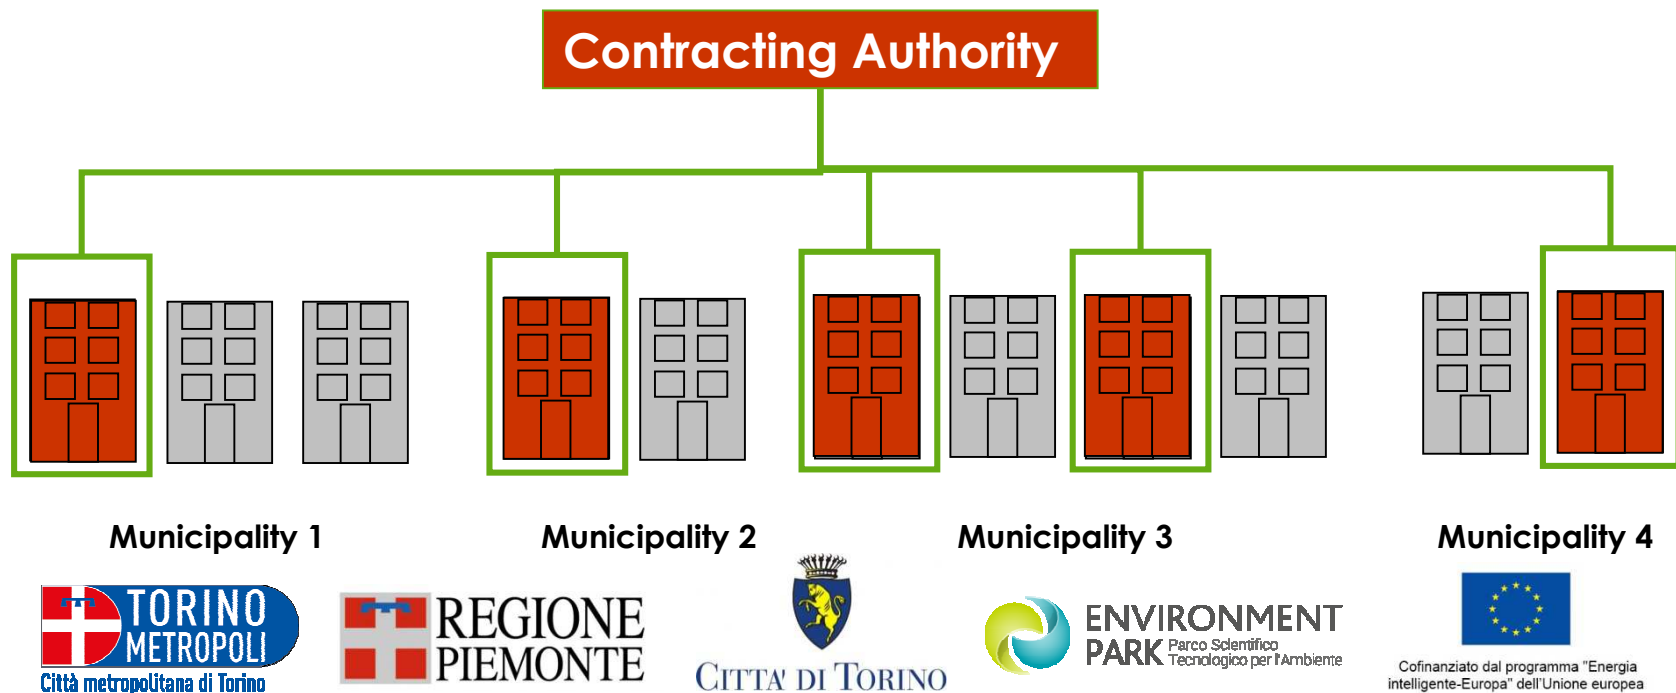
Contracting Authority

Municipality 1

Municipality 2

Municipality 3

Municipality 4

TORINO METROPOLI
Città metropolitana di Torino

REGIONE PIEMONTE

CITTA' DI TORINO

ENVIRONMENT PARK Parco Scientifico Tecnologico per l'Ambiente

Cofinanziato dal programma "Energia intelligente-Europa" dell'Unione europea